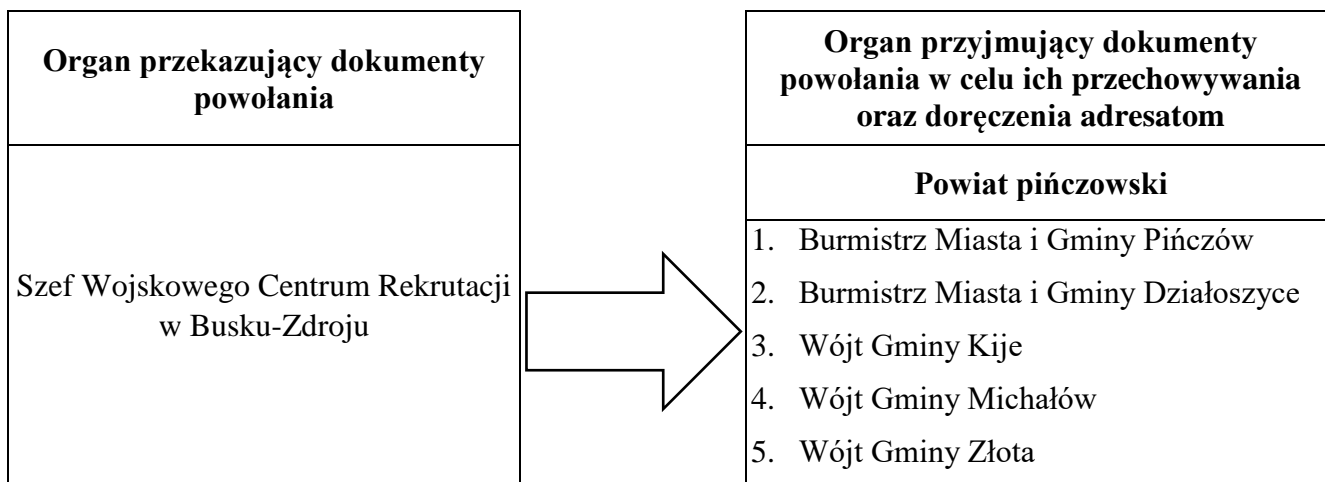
**Organ przekazujący dokumenty powołania**

Szef Wojskowego Centrum Rekrutacji w Busku-Zdroju

**Organ przyjmujący dokumenty powołania w celu ich przechowywania oraz doręczenia adresatom**

**Powiat pińczowski**

1. Burmistrz Miasta i Gminy Pińczów
2. Burmistrz Miasta i Gminy Działoszyce
3. Wójt Gminy Kije
4. Wójt Gminy Michałów
5. Wójt Gminy Złota